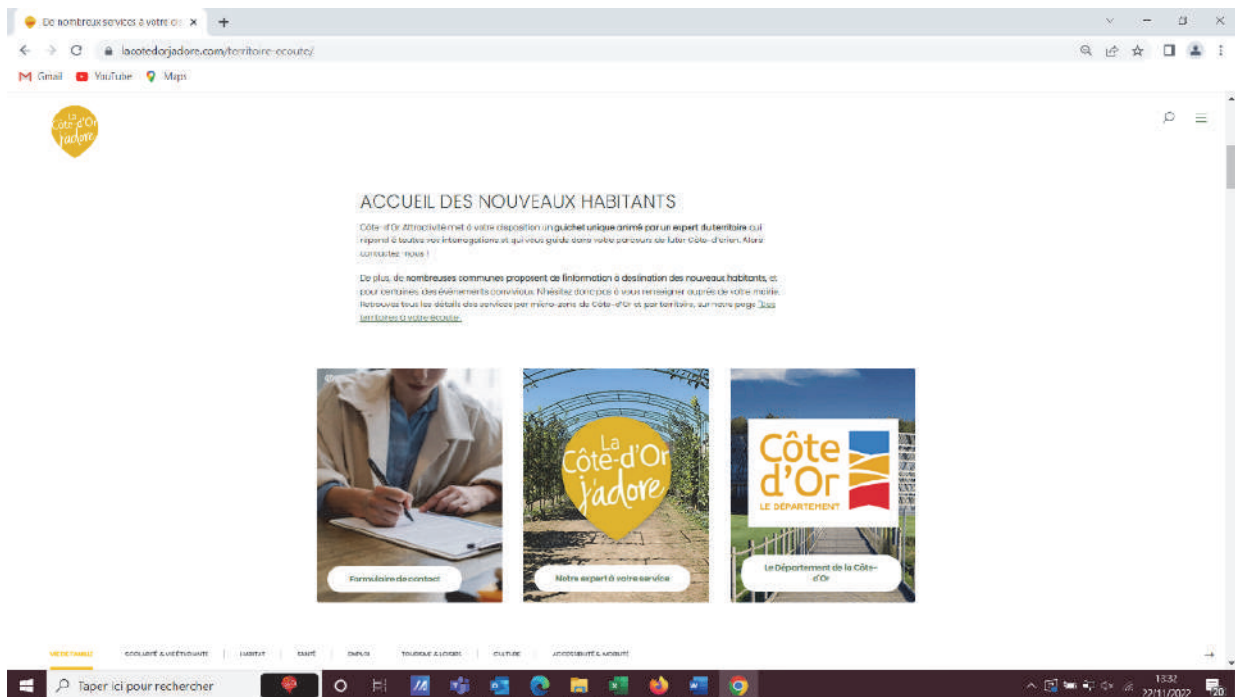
De nombreux services à votre Cô ×
+
lacotedorjadore.com/territoire-ecoute/
Gmail YouTube Maps

La Côte-d'Or j'adore

ACCUEIL DES NOUVEAUX HABITANTS

Côte-d'Or Attractivité met à votre disposition un guichet unique animé par un expert du territoire qui répond à toutes vos interrogations et qui vous guide dans votre parcours de futur Côte-d'orien. Alors contactez-nous !

De plus, de nombreuses communes proposent de l'information à destination des nouveaux habitants, et, pour certaines, des événements conviviaux. N'hésitez donc pas à vous renseigner auprès de votre mairie. Retrouvez tous les détails des services par micro-zone de Côte-d'Or et par territoire, sur notre page "Des territoires à votre écoute".

Formulaire de contact

La Côte-d'Or j'adore
Notre expert à votre service

Côte d'Or
LE DÉPARTEMENT
Le Département de la Côte-d'Or

VIE DE FAMILLE | SCOLARITÉ & VIE ÉTUDIANTE | HABITAT | SANTÉ | EMPLOI | TOURISME & LOISIRS | CULTURE | ACCESSIBILITÉ & MOBILITÉ

Taper ici pour rechercher
13:32
22/11/2022
20